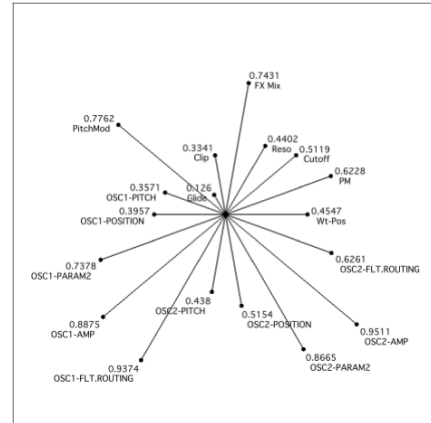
0.7431
FX Mix

0.7762
PitchMod

0.4402
Reso

0.3341
Clip

0.5119
Cutoff

0.6228
PM

0.3571
OSC1-PITCH

0.126
Glide

0.3957
OSC1-POSITION

0.4547
Wt-Pos

0.7378
OSC1-PARAM2

0.6261
OSC2-FLT.ROUTING

0.438
OSC2-PITCH

0.5154
OSC2-POSITION

0.8875
OSC1-AMP

0.9511
OSC2-AMP

0.8665
OSC2-PARAM2

0.9374
OSC1-FLT.ROUTING